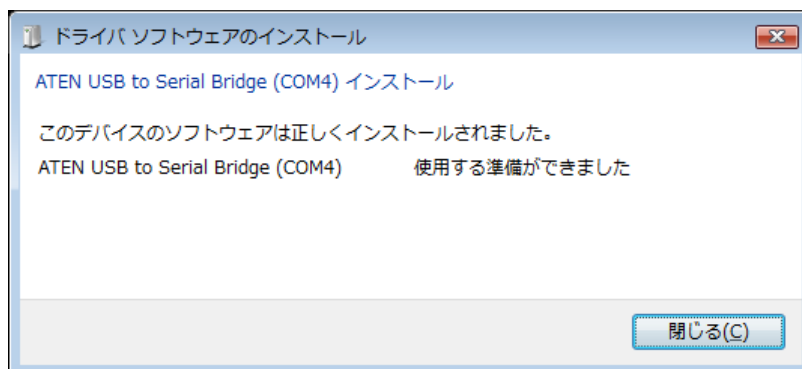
ドライバ ソフトウェアのインストール

ATEN USB to Serial Bridge (COM4) インストール

このデバイスのソフトウェアは正しくインストールされました。

ATEN USB to Serial Bridge (COM4) 使用する準備ができました

閉じる(C)